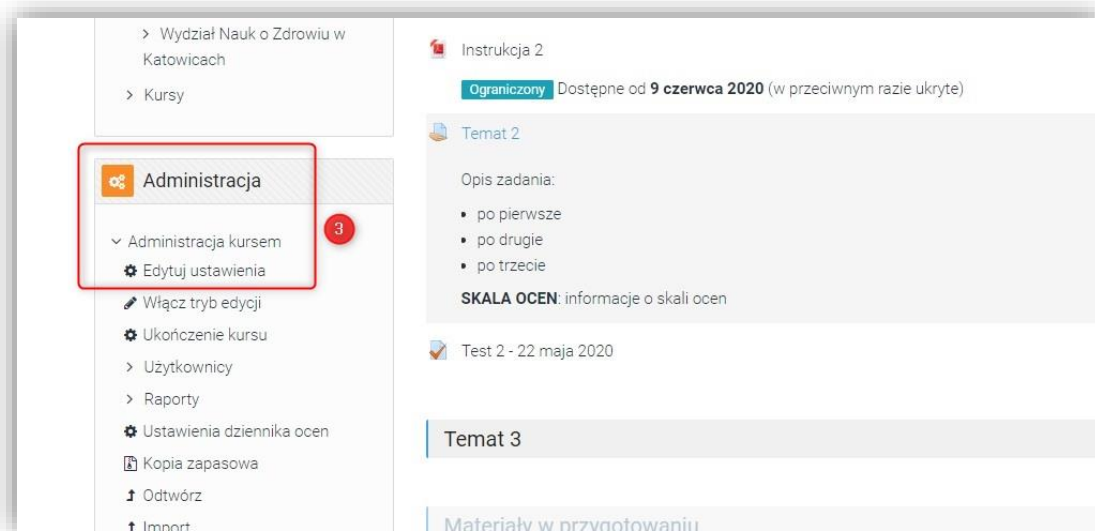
> Wydział Nauk o Zdrowiu w Katowicach

> Kursy

Administracja

3

Administracja kursem

Edytuj ustawienia

Włącz tryb edycji

Ukończenie kursu

> Użytkownicy

> Raporty

Ustawienia dziennika ocen

Kopia zapasowa

Odtwórz

Import

Instrukcja 2

Ograniczony Dostępne od **9 czerwca 2020** (w przeciwnym razie ukryte)

Temat 2

Opis zadania:

• po pierwsze
• po drugie
• po trzecie

**SKALA OCEN**: informacje o skali ocen

Test 2 - 22 maja 2020

Temat 3

Materiały w przygotowaniu